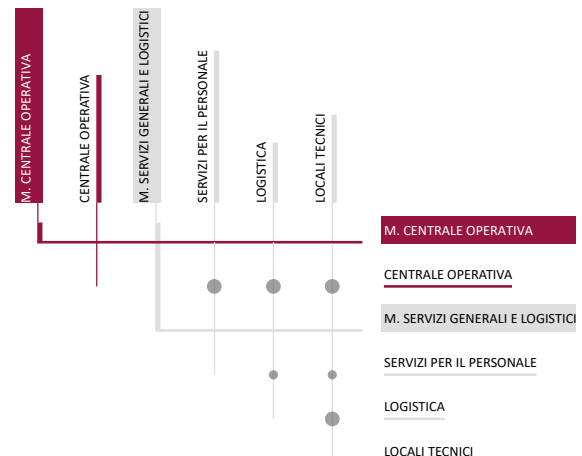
M. CENTRALE OPERATIVA
CENTRALE OPERATIVA
M. SERVIZI GENERALI E LOGISTICI
SERVIZI PER IL PERSONALE
LOGISTICA
LOCALI TECNICI

M. CENTRALE OPERATIVA
CENTRALE OPERATIVA
M. SERVIZI GENERALI E LOGISTICI
SERVIZI PER IL PERSONALE
LOGISTICA
LOCALI TECNICI